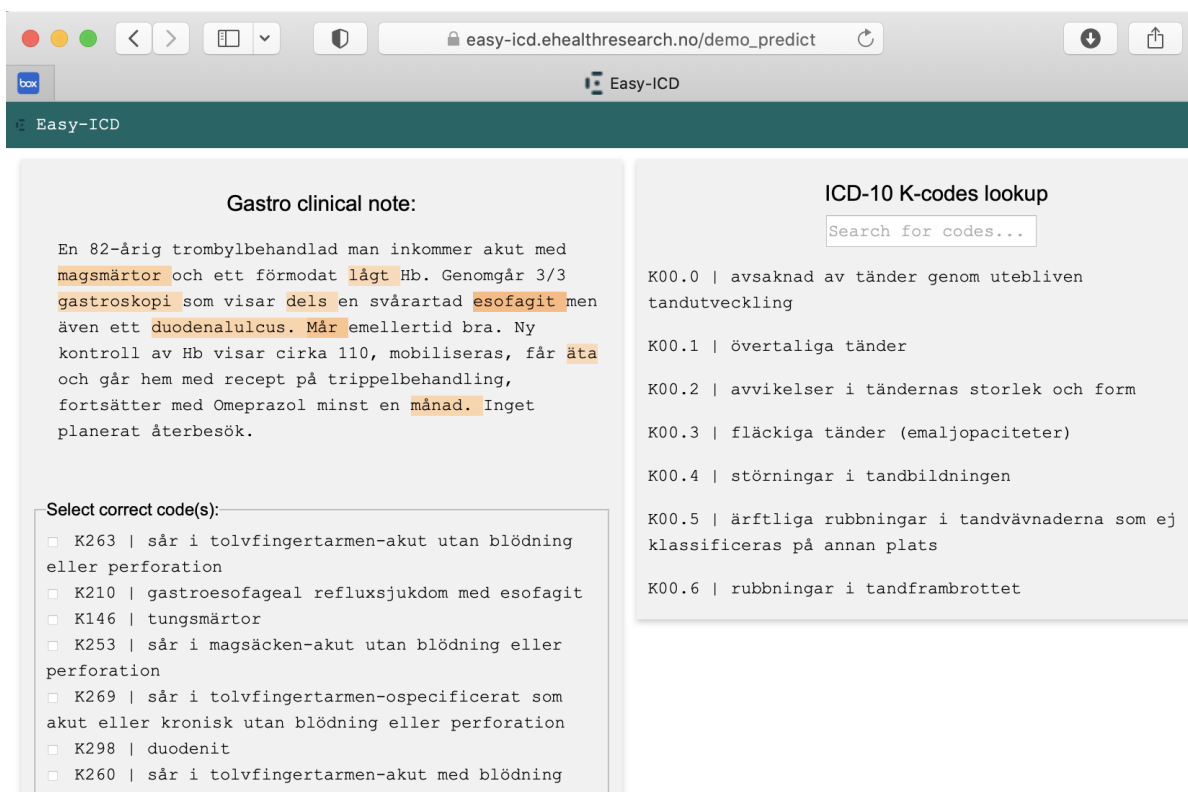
easy-icd.ehealthresearch.no/demo_predict

box

Easy-ICD

Easy-ICD

Gastro clinical note:

En 82-årig trombylbehandlad man inkommer akut med magsmärtor och ett förmodat lågt Hb. Genomgår 3/3 gastroskopi som visar dels en svårartad esofagit men även ett duodenalulcus. Mår emellertid bra. Ny kontroll av Hb visar cirka 110, mobiliseras, får äta och går hem med recept på trippelbehandling, fortsätter med Omeprazol minst en månad. Inget planerat återbesök.

Select correct code(s):

K263 | sår i tolvfingertarmen-akut utan blödning eller perforation
K210 | gastroesofageal refluxsjukdom med esofagit
K146 | tungsmärtor
K253 | sår i magsäcken-akut utan blödning eller perforation
K269 | sår i tolvfingertarmen-ospecificerat som akut eller kronisk utan blödning eller perforation
K298 | duodenit
K260 | sår i tolvfingertarmen-akut med blödning

ICD-10 K-codes lookup

Search for codes...

K00.0 | avsaknad av tänder genom utebliven tandutveckling

K00.1 | övertaliga tänder

K00.2 | avvikelser i tändernas storlek och form

K00.3 | fläckiga tänder (emaljopaciteter)

K00.4 | störningar i tandbildningen

K00.5 | ärftliga rubbningar i tandvävnaderna som ej klassificeras på annan plats

K00.6 | rubbningar i tandframbrottet